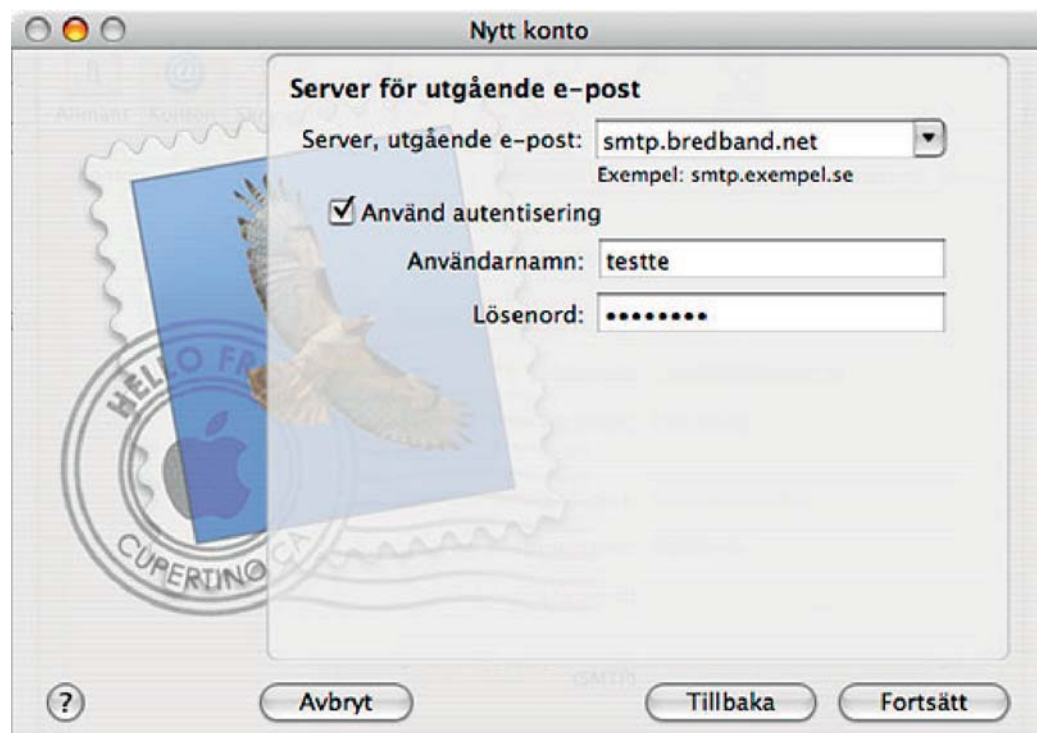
Nytt konto

Allmänt Konton

Server för utgående e-post

Server, utgående e-post: smtp.bredband.net

Exempel: smtp.exempel.se

☑ Använd autentisering

Användarnamn: testte

Lösenord: ••••••••

HELLO FR

CUPERTINO CA

(SMTP)

?

Avbryt

Tillbaka

Fortsätt